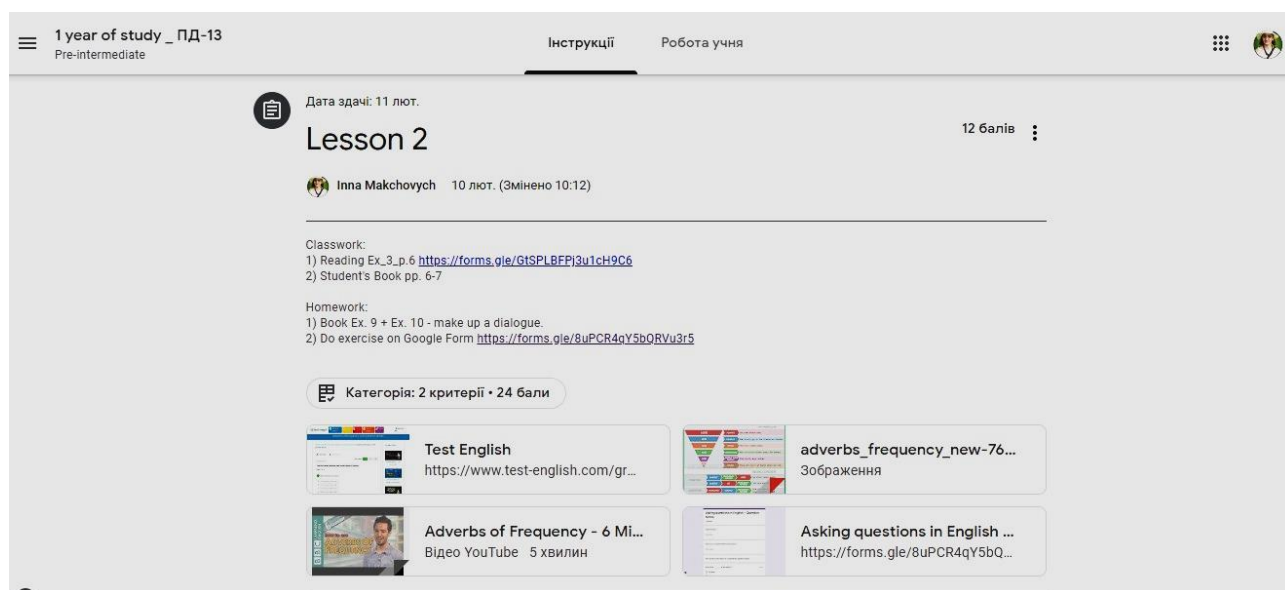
1 year of study _ ПД-13
Pre-intermediate

Інструкції Робота учня

Дата здачі: 11 лют.

Lesson 2

12 балів

Inna Makchovych 10 лют. (Змінено 10:12)

Classwork:
1) Reading Ex_3_p.6 https://forms.gle/GtSPLBFPj3u1cH9C6
2) Student's Book pp. 6-7

Homework:
1) Book Ex. 9 + Ex. 10 - make up a dialogue.
2) Do exercise on Google Form https://forms.gle/8uPCR4qY5bQRVu3r5

Категорія: 2 критерії • 24 бали

Test English
https://www.test-english.com/gr...

adverbs_frequency_new-76...
Зображення

Adverbs of Frequency - 6 Mi...
Відео YouTube 5 хвилин

Asking questions in English ...
https://forms.gle/8uPCR4qY5bQ...